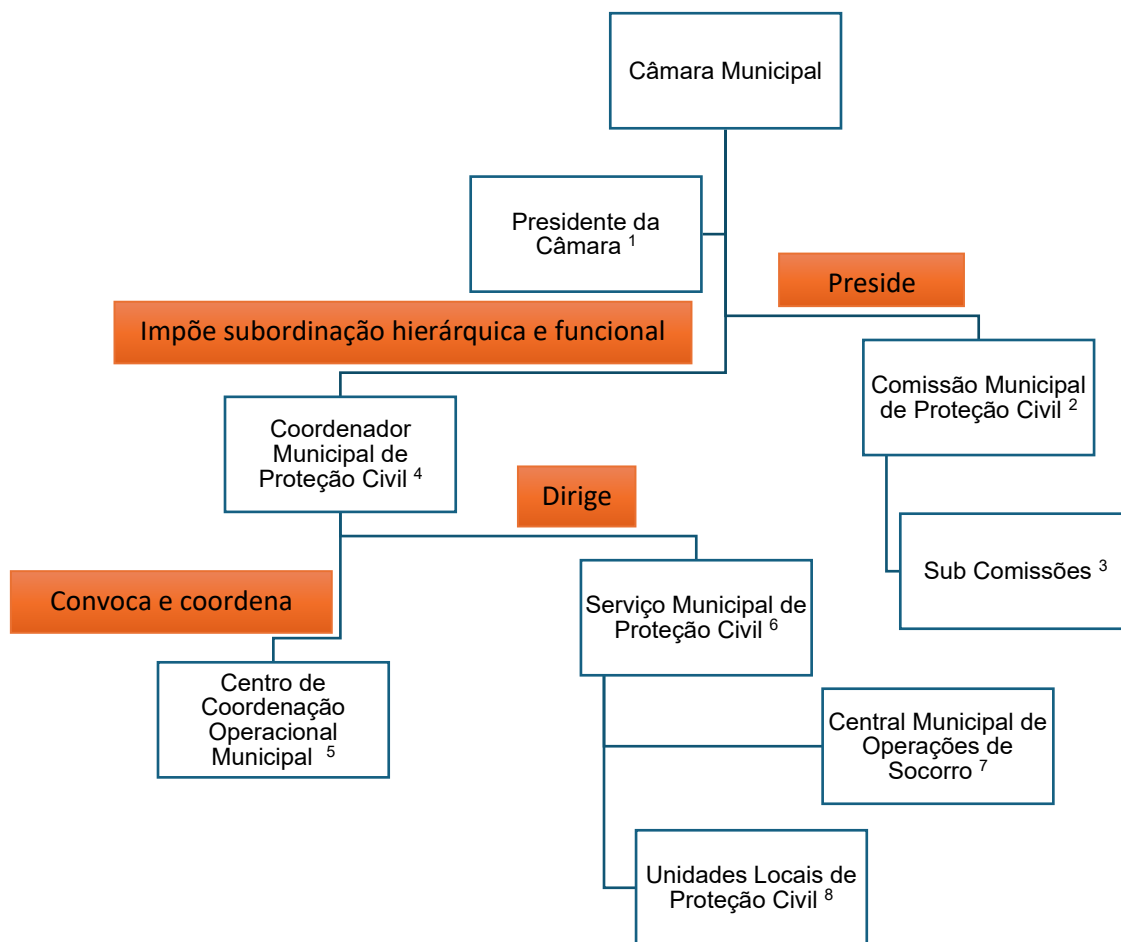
Câmara Municipal

Presidente da Câmara $^1$

Preside

Impõe subordinação hierárquica e funcional

Comissão Municipal de Proteção Civil $^2$

Coordenador Municipal de Proteção Civil $^4$

Dirige

Sub Comissões $^3$

Convoca e coordena

Serviço Municipal de Proteção Civil $^6$

Centro de Coordenação Operacional Municipal $^5$

Central Municipal de Operações de Socorro $^7$

Unidades Locais de Proteção Civil $^8$